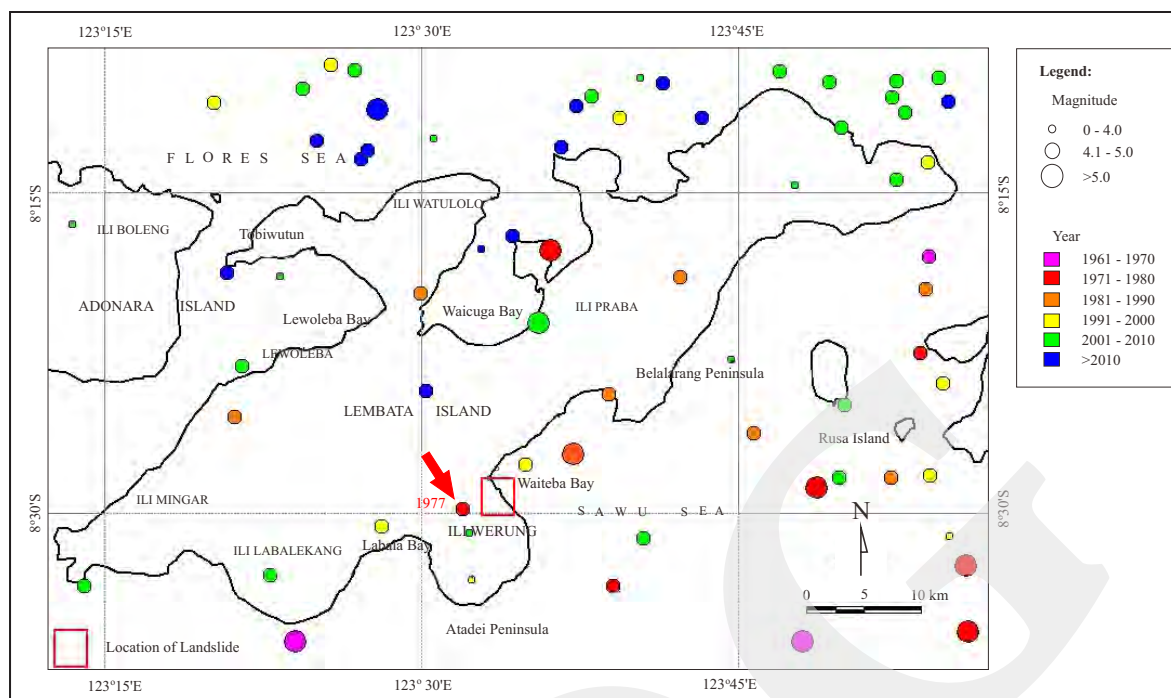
123°15'E
123° 30'E
123°45'E
8°15'S
8°15'S
8°30'S
8°30'S
123°15'E
123° 30'E
123°45'E

FLORES SEA
ILI WATULOLO
ILI BOLENG
Tobiwutun
ADONARA ISLAND
Lewoleba Bay
Waicuga Bay
ILI PRABA
LEWOLEBA
Belalarang Peninsula
LEMBATA ISLAND
Rusa Island
Waiteba Bay
ILI MINGAR
1977
SAWU SEA
ILI WERUNG
ILI LABALEKANG
Labala Bay
N
0 5 10 km
Location of Landslide
Atadei Peninsula

Legend:
Magnitude
0 - 4.0
4.1 - 5.0
>5.0
Year
1961 - 1970
1971 - 1980
1981 - 1990
1991 - 2000
2001 - 2010
>2010